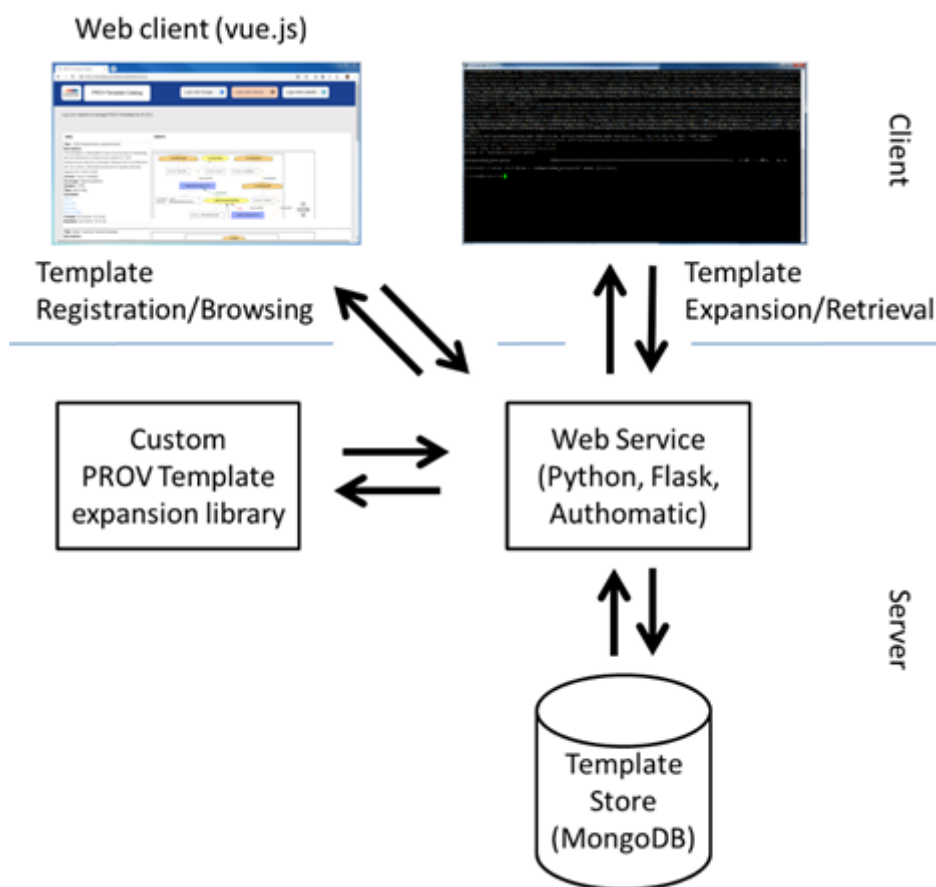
Web client (vue.js)

PROV Template Catalog

Client

Template Registration/Browsing

Template Expansion/Retrieval

Custom PROV Template expansion library

Web Service (Python, Flask, Authomatic)

Server

Template Store (MongoDB)